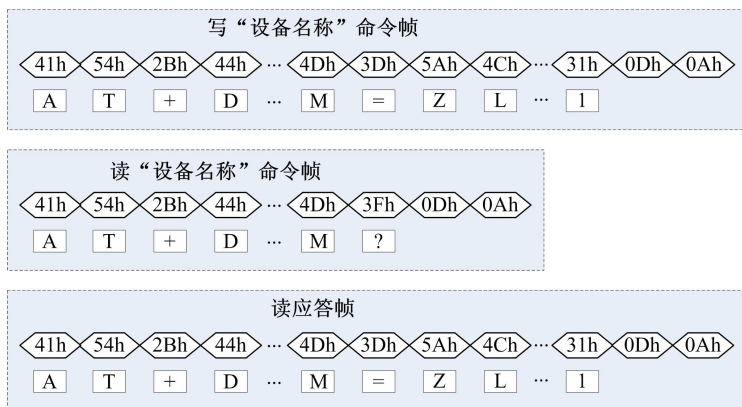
写“设备名称”命令帧

41h 54h 2Bh 44h ··· 4Dh 3Dh 5Ah 4Ch ··· 31h 0Dh 0Ah

A T + D ··· M = Z L ··· 1

读“设备名称”命令帧

41h 54h 2Bh 44h ··· 4Dh 3Fh 0Dh 0Ah

A T + D ··· M ?

读应答帧

41h 54h 2Bh 44h ··· 4Dh 3Dh 5Ah 4Ch ··· 31h 0Dh 0Ah

A T + D ··· M = Z L ··· 1